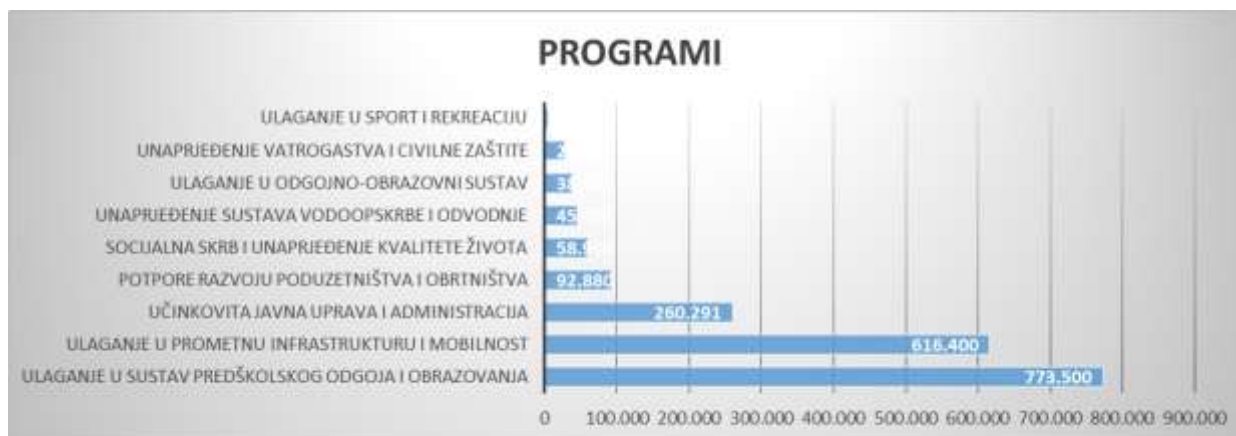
PROGRAMI

ULAGANJE U SPORT I REKREACIJU
UNAPRJEĐENJE VATROGASTVA I CIVILNE ZAŠTITE
ULAGANJE U ODGOJNO-OBRAZOVNI SUSTAV
UNAPRJEĐENJE SUSTAVA VODOOPSKRBE I ODVODNJE
SOCIJALNA SKRB I UNAPRJEĐENJE KVALITETE ŽIVOTA
POTPORE RAZVOJU PODUZETNIŠTVA I OBRTNIŠTVA
UČINKOVITA JAVNA UPRAVA I ADMINISTRACIJA
ULAGANJE U PROMETNU INFRASTRUKTURU I MOBILNOST
ULAGANJE U SUSTAV PREDŠKOLSKOG ODGOJA I OBRAZOVANJA

2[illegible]
3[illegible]
45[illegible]
58.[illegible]
92.880
260.291
616.400
773.500

0 100.000 200.000 300.000 400.000 500.000 600.000 700.000 800.000 900.000